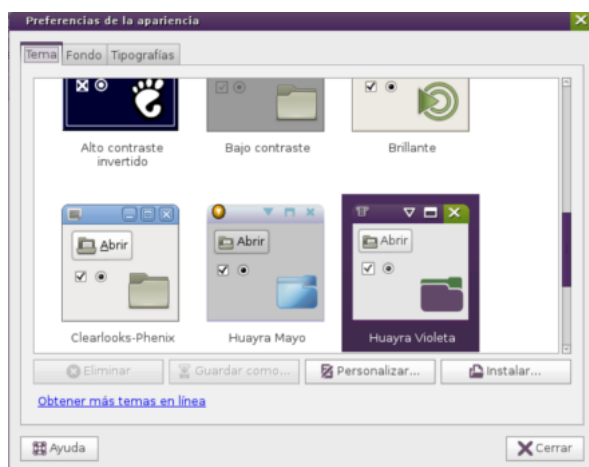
Preferencias de la apariencia

Tema Fondo Tipografías

Alto contraste invertido

Bajo contraste

Brillante

Abrir

Clearlooks-Phenix

Abrir

Huayra Mayo

Abrir

Huayra Violeta

Eliminar

Guardar como...

Personalizar...

Instalar...

Obtener más temas en línea

Ayuda

Cerrar